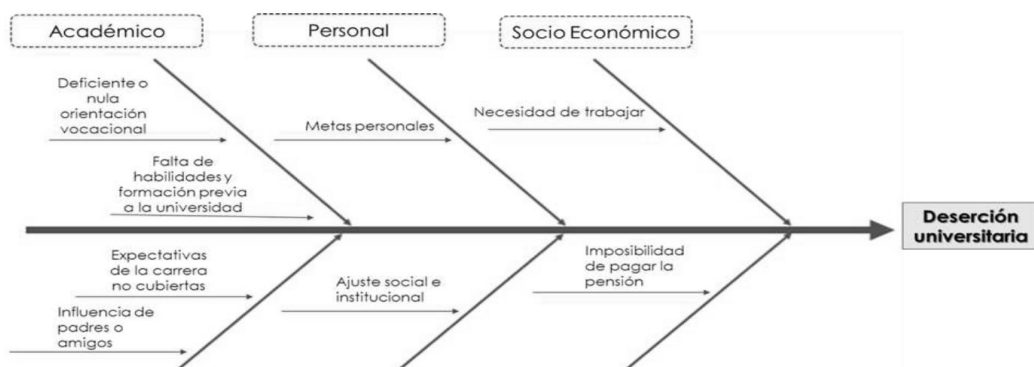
Académico

Personal

Socio Económico

Deficiente o nula orientación vocacional

Falta de habilidades y formación previa a la universidad

Metas personales

Necesidad de trabajar

Deserción universitaria

Expectativas de la carrera no cubiertas

Influencia de padres o amigos

Ajuste social e institucional

Imposibilidad de pagar la pensión